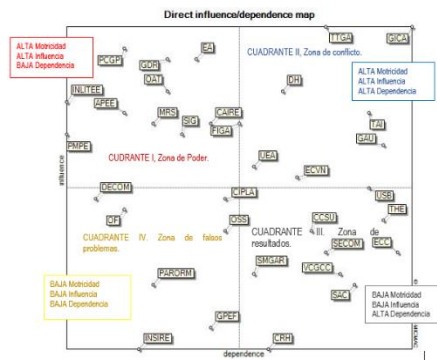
Direct influence/dependence map

ALTA Motricidad
ALTA Influencia
BAJA Dependencia

CUADRANTE II, Zona de conflicto.

ALTA Motricidad
ALTA Influencia
ALTA Dependencia

TTGA
GICA
EA
PCGP
GDR
OAT
DH
INLITEE
APEE
MRS
SIG
CAIRE
FIGA
TAI
GAU
PMPE
CUDRANTE I, Zona de Poder.
UEA
ECVN
DECOM
CIPLA
USB
THE
CF
OSS
CCSU
CUADRANTE IV. Zona de falsos problemas.
CUADRANTE III. Zona de resultados.
SECOM
ECC
SMGAR
PARORM
VCGCC
SAC

BAJA Motricidad
BAJA Influencia
BAJA Dependencia

BAJA Motricidad
BAJA Influencia
ALTA Dependencia

GPEF
INSIRE
CRH
influence
dependence